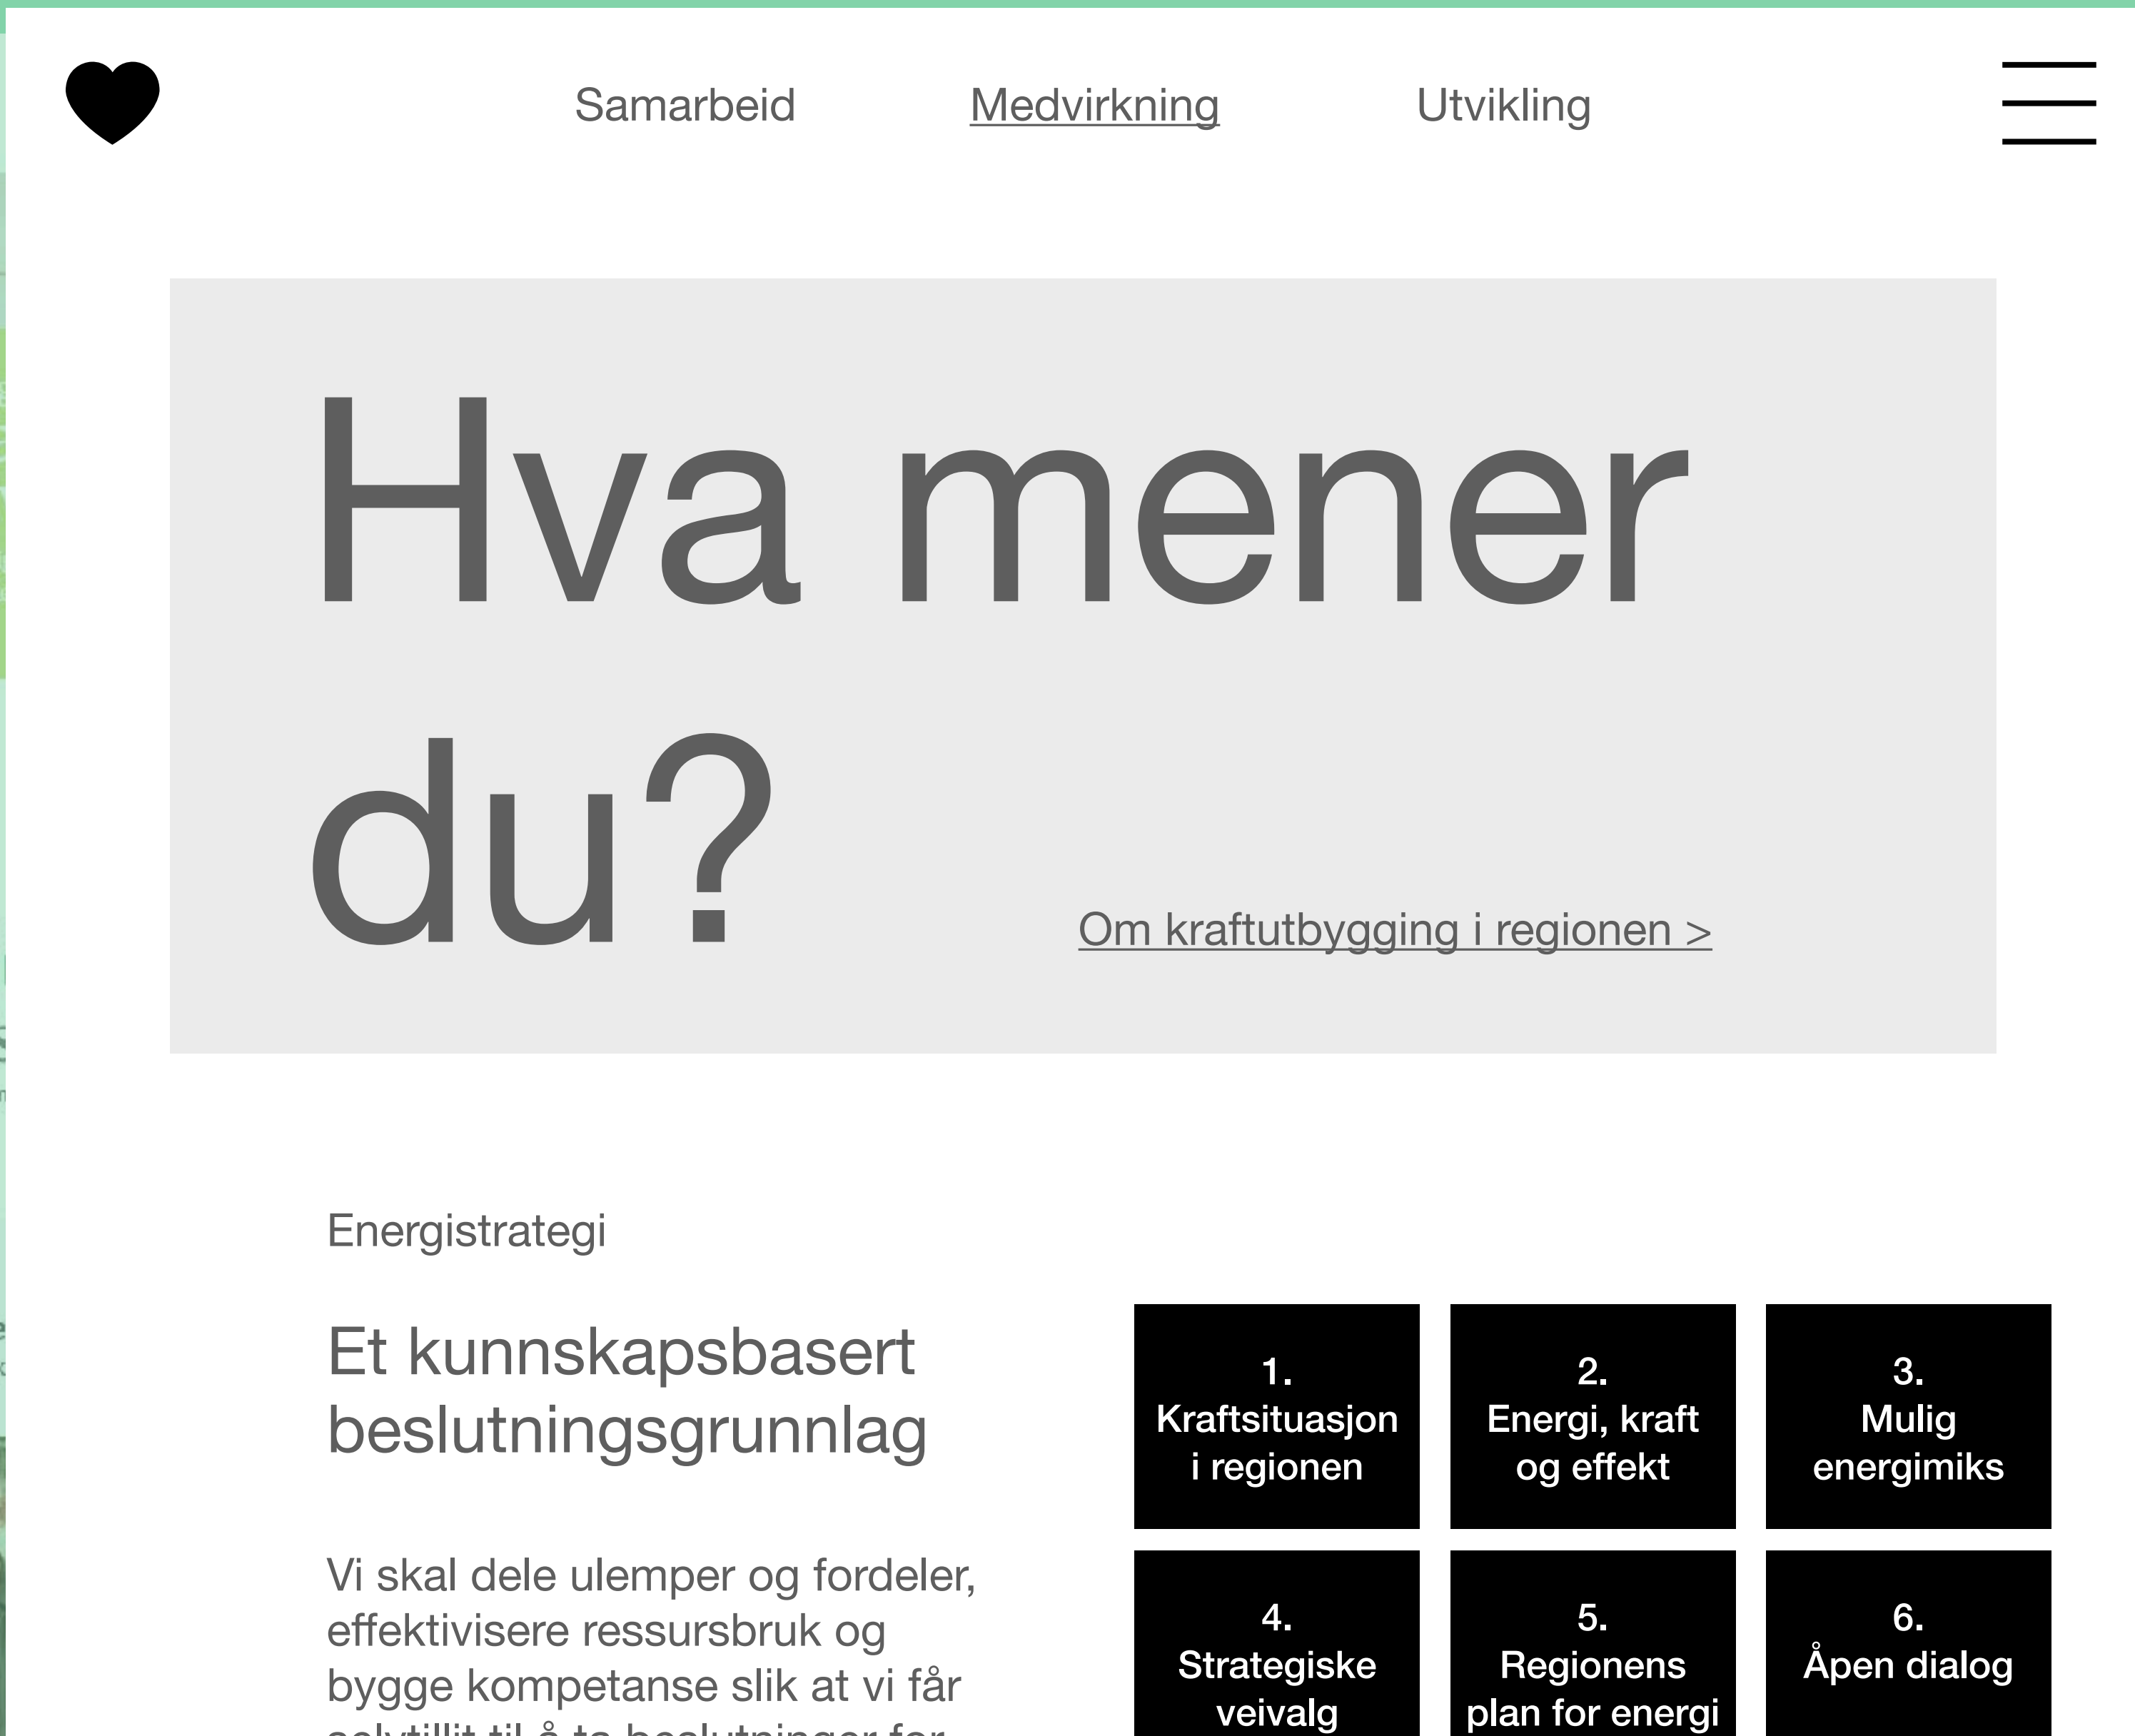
Samarbeid Medvirkning Utvikling

Hva mener du?

Om kraftutbygging i regionen >

Energistrategi

Et kunnskapsbasert beslutningsgrunnlag

Vi skal dele ulemper og fordeler, effektivisere ressursbruk og bygge kompetanse slik at vi får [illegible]

1. Kraftsituasjon i regionen

2. Energi, kraft og effekt

3. Mulig energimiks

4. Strategiske veivalg

5. Regionens plan for energi

6. Åpen dialog